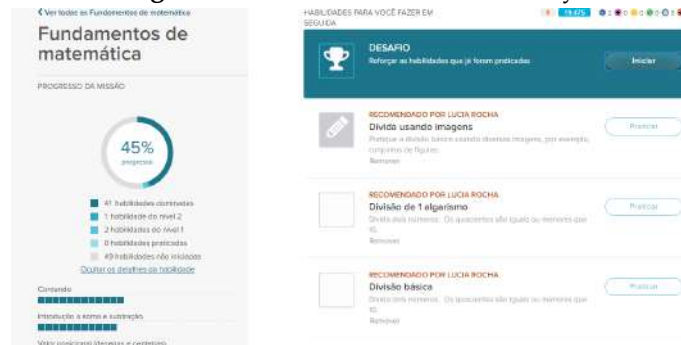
< Ver todas as Fundamentos de matemática

Fundamentos de matemática

PROGRESSO DA MISSÃO

45%
progresso

41 habilidades dominadas
1 habilidade do nível 2
2 habilidades do nível 1
0 habilidades praticadas
49 habilidades não iniciadas
Ocultar os detalhes da habilidade

Contando

Introdução à soma e subtração

Valor posicional (dezenas e centenas)

HABILIDADES PARA VOCÊ FAZER EM SEGUIDA

19.675

DESAFIO
Reforçar as habilidades que já foram praticadas
Iniciar

RECOMENDADO POR LUCIA ROCHA
Divida usando imagens
Pratique a divisão fazendo usando diversas imagens, por exemplo, conjuntos de figuras.
Remover
Praticar

RECOMENDADO POR LUCIA ROCHA
Divisão de 1 algarismo
Divida dois números. Os quocientes são iguais ou menores que 10.
Remover
Praticar

RECOMENDADO POR LUCIA ROCHA
Divisão básica
Divida dois números. Os quocientes são iguais ou menores que 10.
Remover
Praticar